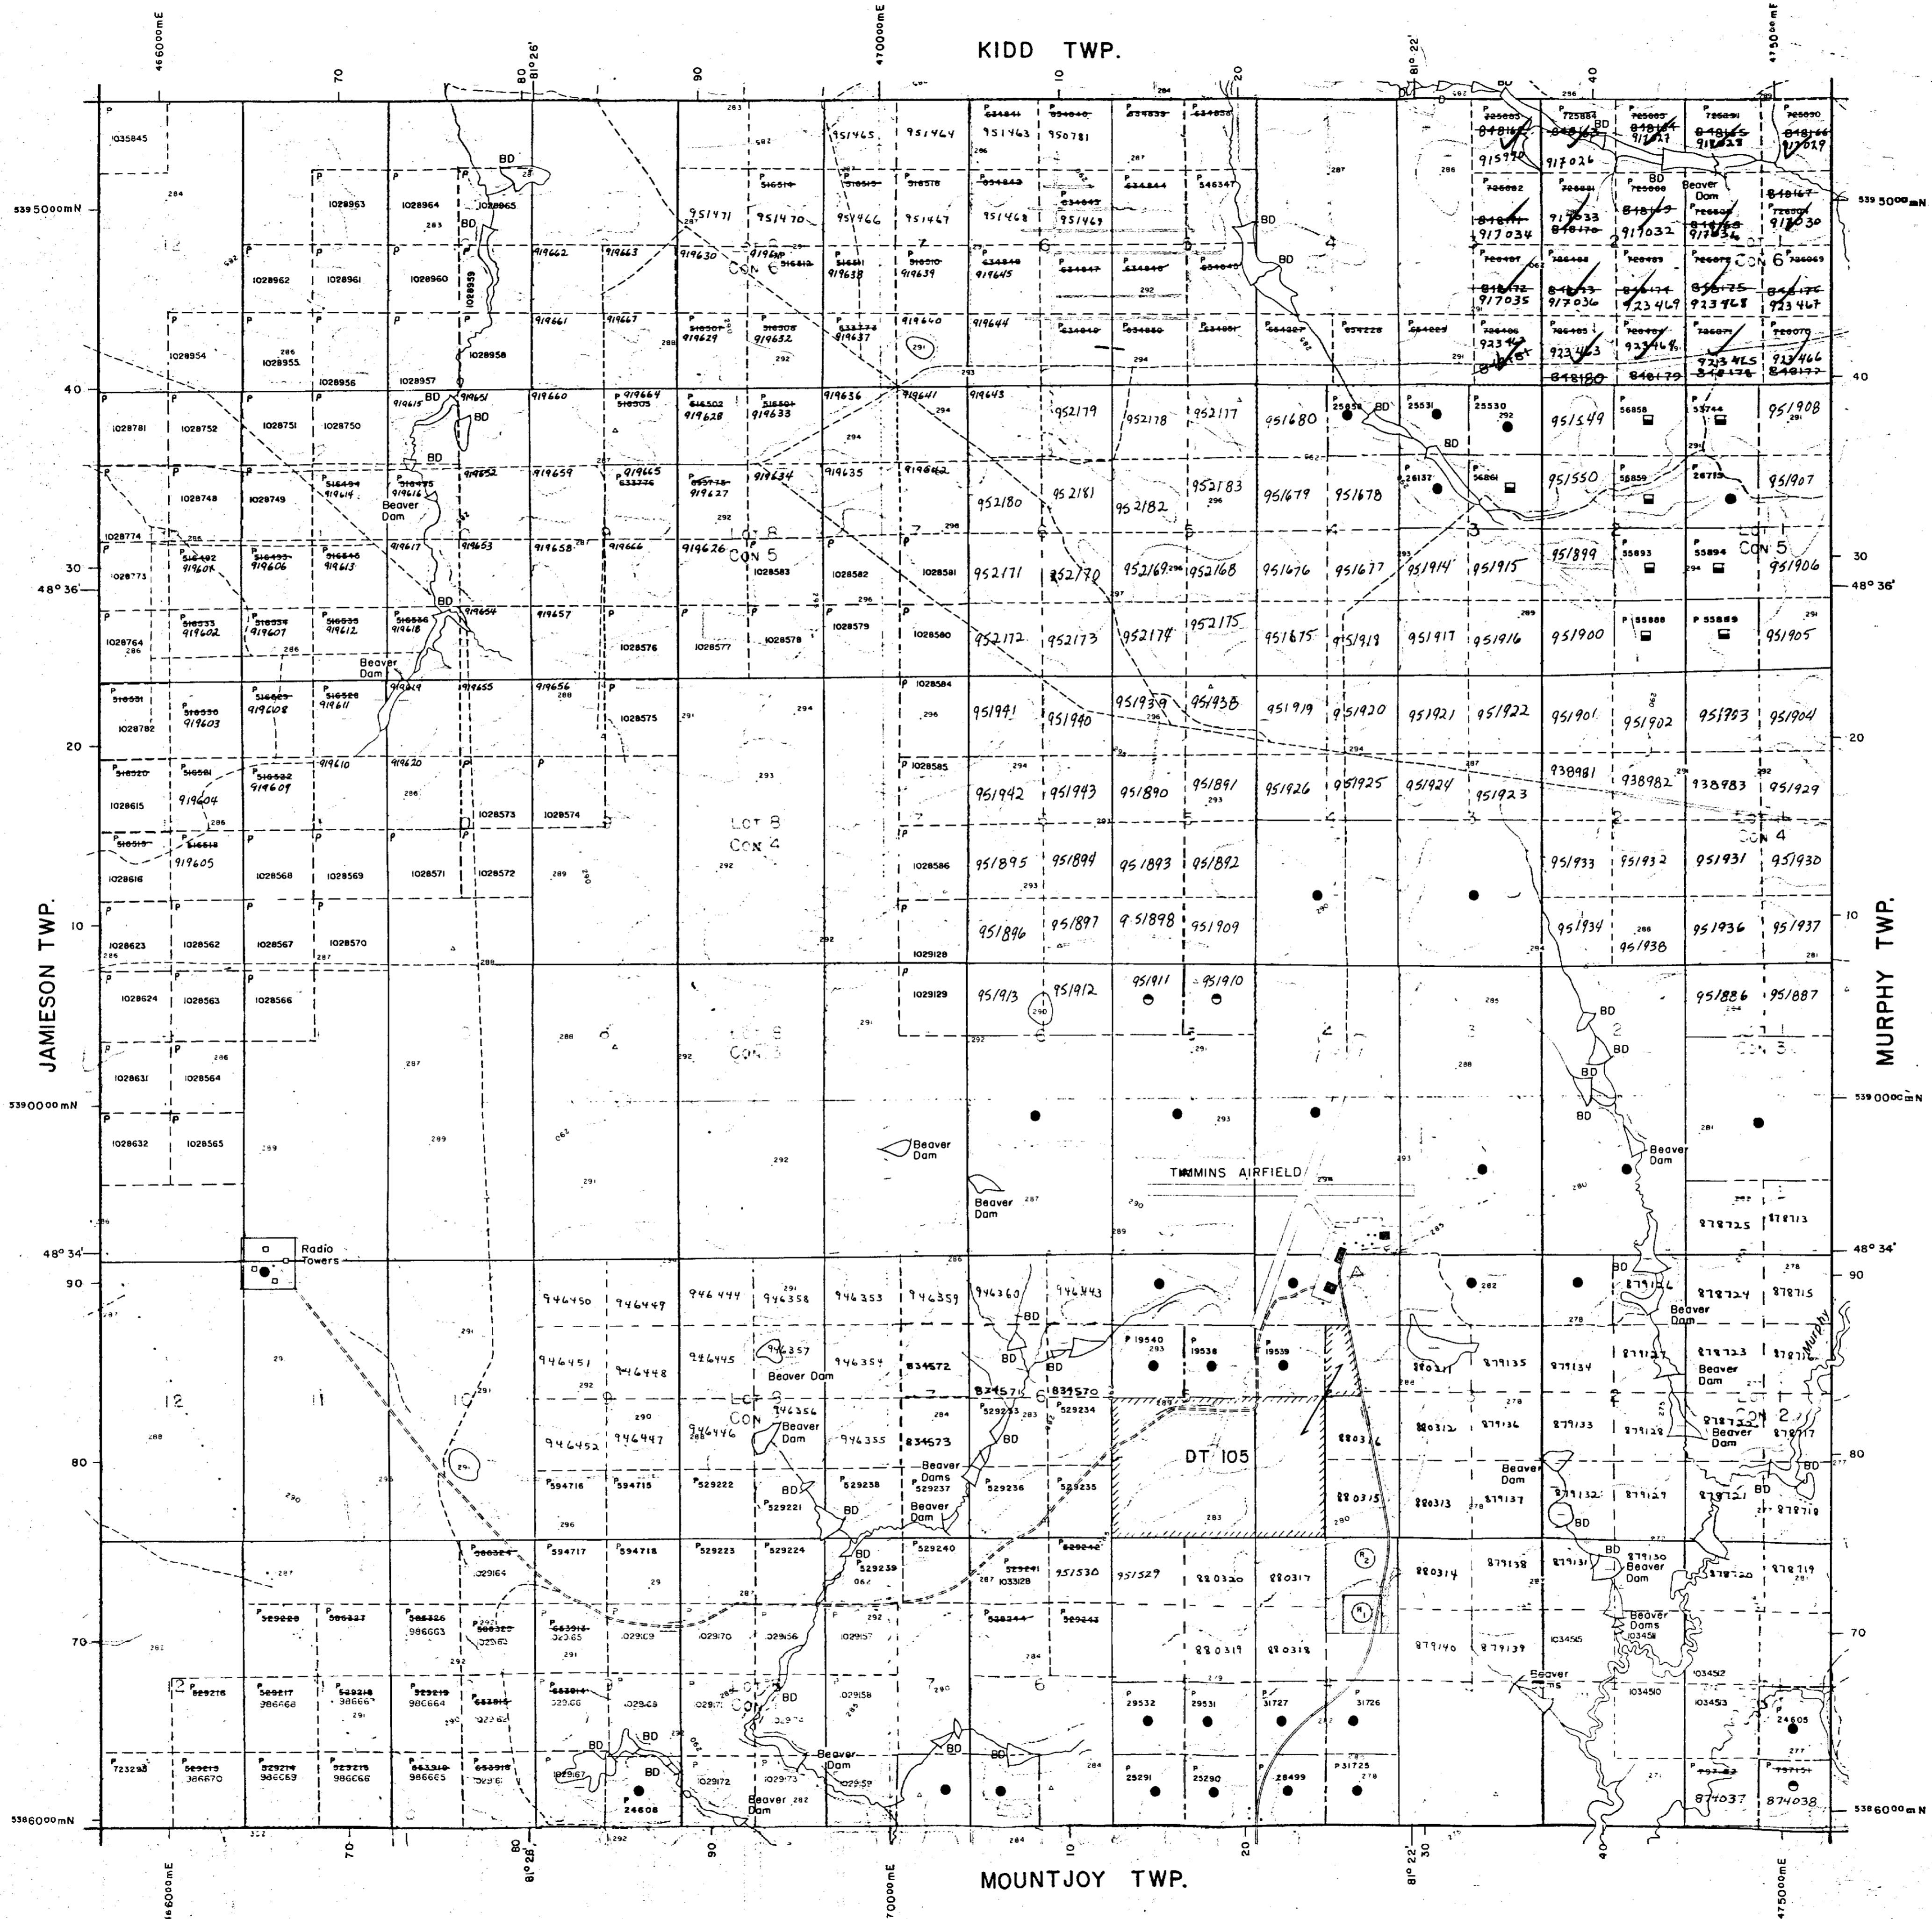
KIDD TWP.

JAMIESON TWP.

MURPHY TWP.

MOUNTJOY TWP.

466000mE
70
80
81°26'
90
470000mE
10
20
81°22'
30
40
475000mE

5395000mN
40
30
48°36'
20
10
5390000mN
48°34'
90
80
70
5386000mN

1035845
1028963
1028964
1028965
1028962
1028961
1028960
1028959
1028954
1028955
1028956
1028957
1028958
1028781
1028752
1028751
1028750
1028748
1028749
1028774
1028773
1028764
1028782
1028615
1028616
1028623
1028562
1028567
1028570
1028624
1028563
1028566
1028631
1028564
1028632
1028565
1028568
1028569
1028571
1028572
1028573
1028574
1028575
1028576
1028577
1028578
1028579
1028580
1028581
1028582
1028583
1028584
1028585
1028586
1029128
1029129

951465
951464
951463
950781
951471
951470
951466
951467
951468
951469
919662
919663
919630
919638
919639
919645
919661
919667
919629
919632
919637
919640
919644
919660
919664
919628
919633
919636
919641
919643
919659
919665
919627
919634
919635
919642
919658
919666
919626
919657
919656
919655
919654
919653
919652
919651
919601
919602
919603
919604
919605
919606
919607
919608
919609
919610
919611
919612
919613
919614
919615
919616
919617
919618
919619
919620

952179
952178
952177
951680
952180
952181
952182
952183
951679
951678
952171
952170
952169
952168
951676
951677
951914
951915
952172
952173
952174
952175
951675
951918
951917
951916
951900
951941
951940
951939
951938
951919
951920
951921
951922
951901
951902
951903
951904
951942
951943
951890
951891
951926
951925
951924
951923
938981
938982
938983
951929
951895
951894
951893
951892
951933
951932
951931
951930
951896
951897
951898
951909
951934
951938
951936
951937
951913
951912
951911
951910
951886
951887
951549
951550
951899
951908
951907
951906
951905

915970
917026
917034
917033
917032
917030
917035
917036
923469
923468
923467
923463
923464
923465
923466

Con 6
Con 5
Con 4
Con 3
Con 2
Lot 8
LOT 1

BD
Beaver Dam
Beaver Dams
Radio Towers
TIMMINS AIRFIELD
DT 105

946450
946449
946444
946358
946353
946359
946360
946443
946451
946448
946445
946357
946354
834572
834571
834570
946452
946447
946446
946356
946355
834573
529233
529234
529236
529235
529237
529238
529222
529221
594716
594715
594717
594718
529223
529224
529239
529240
529241
951530
951529
880320
880317
880314
880311
880312
880316
880315
880313
880319
880318
879135
879134
879133
879136
879137
879132
879138
879131
879130
879139
879140
879126
879127
879128
879129
878725
878713
878724
878715
878723
878716
878722
878717
878721
878718
878720
878719
19540
19538
19539
29532
29531
31727
31726
25291
25290
28499
31725
24608
24605
874037
874038
723293
986670
986669
986668
986666
986667
986664
986665
986663
1029164
1029165
1029169
1029170
1029156
1029157
1029158
1029172
1029173
1029159
1029167
1034510
1034512
1034513
1034515

25858
25531
25530
26137
56861
56858
55744
56859
26713
55893
55894
55888
55889